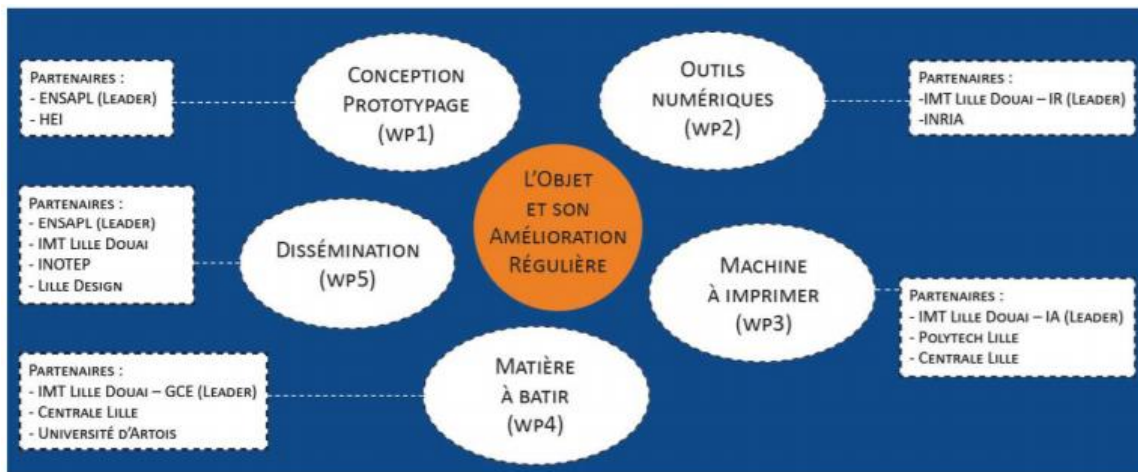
Partenaires :
- ENSAPL (Leader)
- HEI

Conception
Prototypage
(wp1)

Outils
numériques
(wp2)

Partenaires :
-IMT Lille Douai – IR (Leader)
-INRIA

Partenaires :
- ENSAPL (Leader)
- IMT Lille Douai
- INOTEP
- Lille Design

Dissémination
(wp5)

L'Objet
et son
Amélioration
Régulière

Machine
à imprimer
(wp3)

Partenaires :
- IMT Lille Douai – IA (Leader)
- Polytech Lille
- Centrale Lille

Partenaires :
- IMT Lille Douai – GCE (Leader)
- Centrale Lille
- Université d'Artois

Matière
à batir
(wp4)